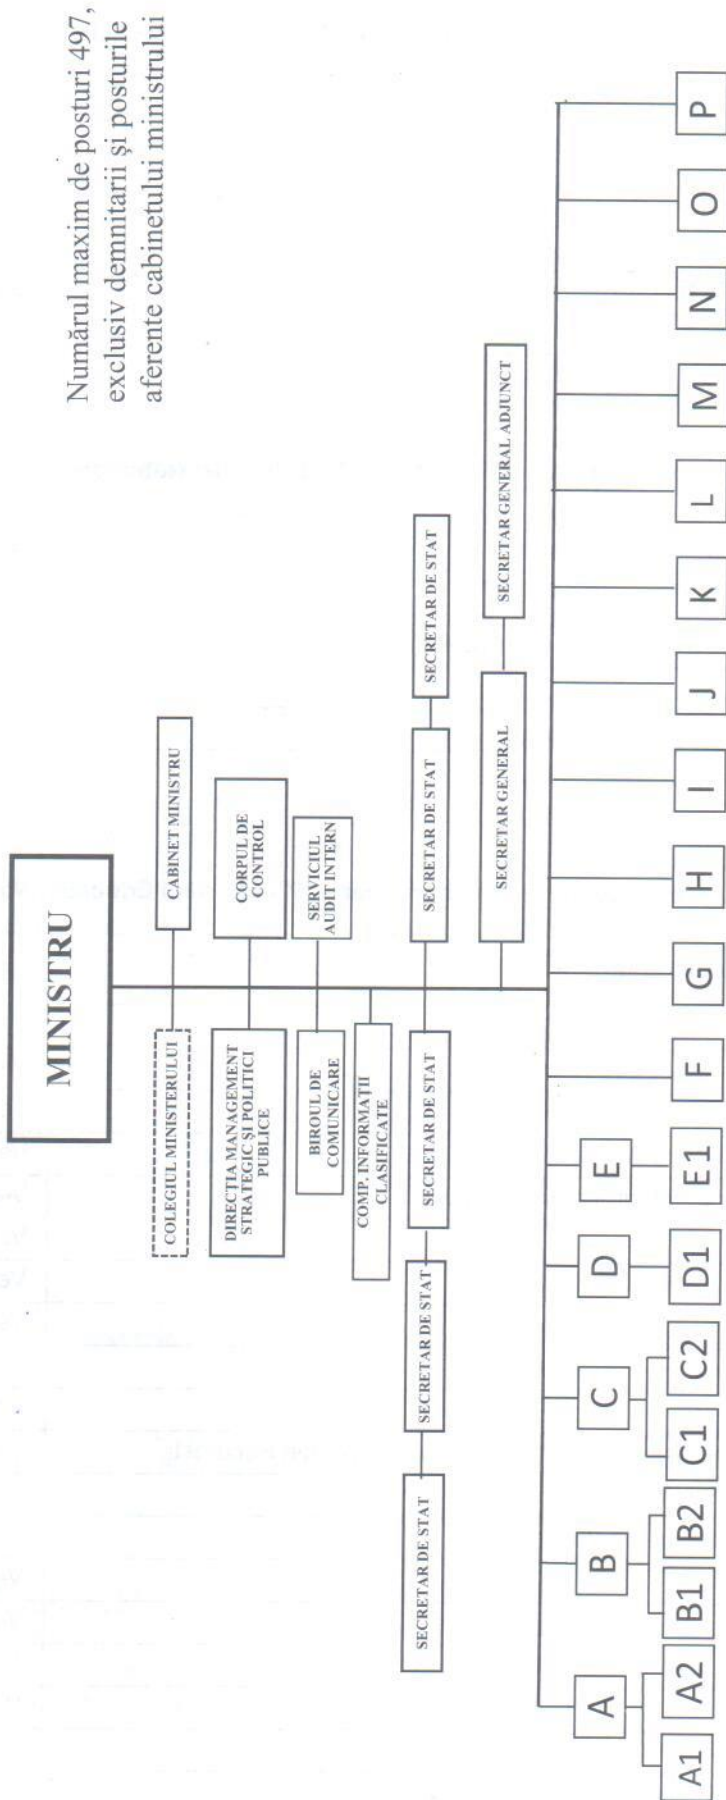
Numărul maxim de posturi 497, exclusiv demnitarii şi posturile aferente cabinetului ministrului

MINISTRU

CABINET MINISTRU

COLEGIUL MINISTERULUI

CORPUL DE CONTROL

DIRECŢIA MANAGEMENT STRATEGIC ŞI POLITICI PUBLICE

SERVICIUL AUDIT INTERN

BIROUL DE COMUNICARE

COMP. INFORMAŢII CLASIFICATE

SECRETAR DE STAT

SECRETAR DE STAT

SECRETAR DE STAT

SECRETAR DE STAT

SECRETAR DE STAT

SECRETAR GENERAL

SECRETAR GENERAL ADJUNCT

A

A1

A2

B

B1

B2

C

C1

C2

D

D1

E

E1

F

G

H

I

J

K

L

M

N

O

P